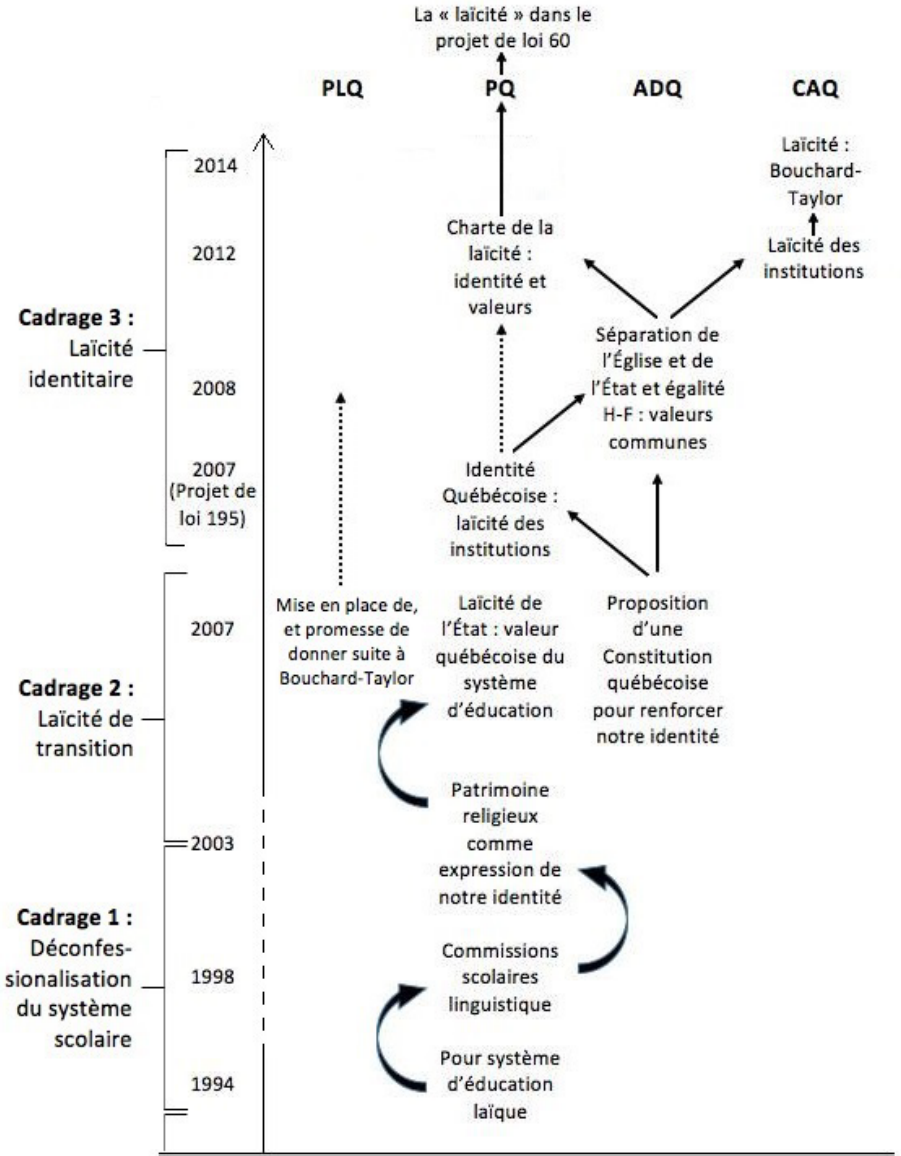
La « laïcité » dans le projet de loi 60

PLQ

PQ

ADQ

CAQ

Cadrage 3 : Laïcité identitaire

Cadrage 2 : Laïcité de transition

Cadrage 1 : Déconfessionalisation du système scolaire

2014

2012

2008

2007 (Projet de loi 195)

2007

2003

1998

1994

Laïcité : Bouchard-Taylor

Laïcité des institutions

Charte de la laïcité : identité et valeurs

Séparation de l'Église et de l'État et égalité H-F : valeurs communes

Identité Québécoise : laïcité des institutions

Mise en place de, et promesse de donner suite à Bouchard-Taylor

Laïcité de l'État : valeur québécoise du système d'éducation

Proposition d'une Constitution québécoise pour renforcer notre identité

Patrimoine religieux comme expression de notre identité

Commissions scolaires linguistique

Pour système d'éducation laïque